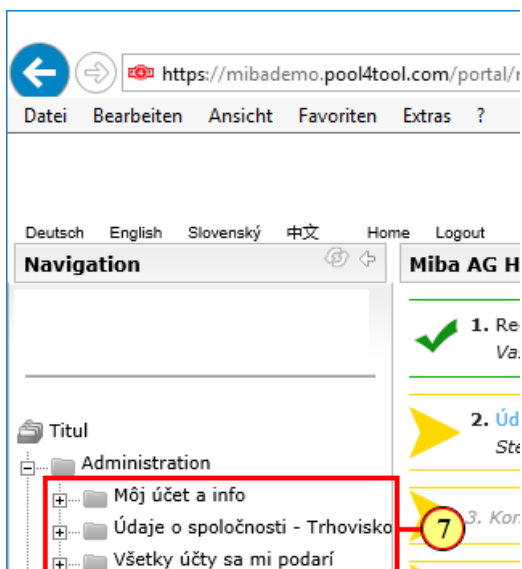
https://mibademo.pool4tool.com/portal/r

Datei Bearbeiten Ansicht Favoriten Extras ?

Deutsch English Slovenský 中文 Home Logout

Navigation

Miba AG H

1. Re
Va

2. Úd
Ste

3. Ko

Titul
Administration
Môj účet a info
Údaje o spoločnosti - Trhovisko
Všetky účty sa mi podarí

7